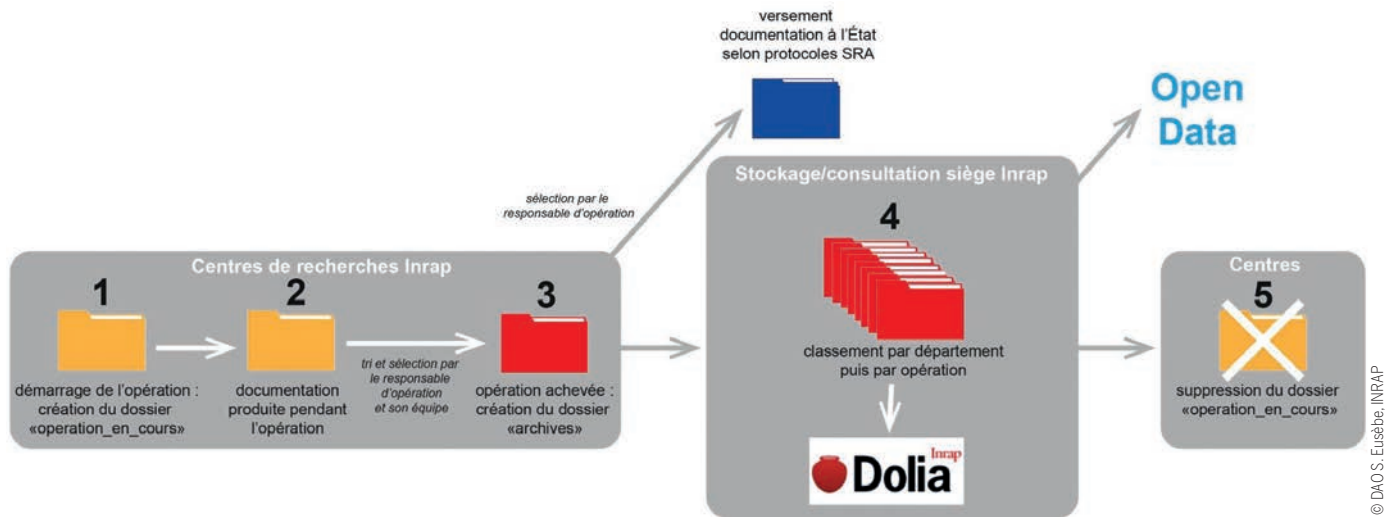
versement documentation à l'État selon protocoles SRA

Open Data

sélection par le responsable d'opération

Stockage/consultation siège Inrap

4

classement par département puis par opération

Inrap
Dolia

Centres de recherches Inrap

1

démarrage de l'opération : création du dossier «operation_en_cours»

2

documentation produite pendant l'opération

tri et sélection par le responsable d'opération et son équipe

3

opération achevée : création du dossier «archives»

Centres

5

suppression du dossier «operation_en_cours»

© DAOS, Eusèbe, INRAP